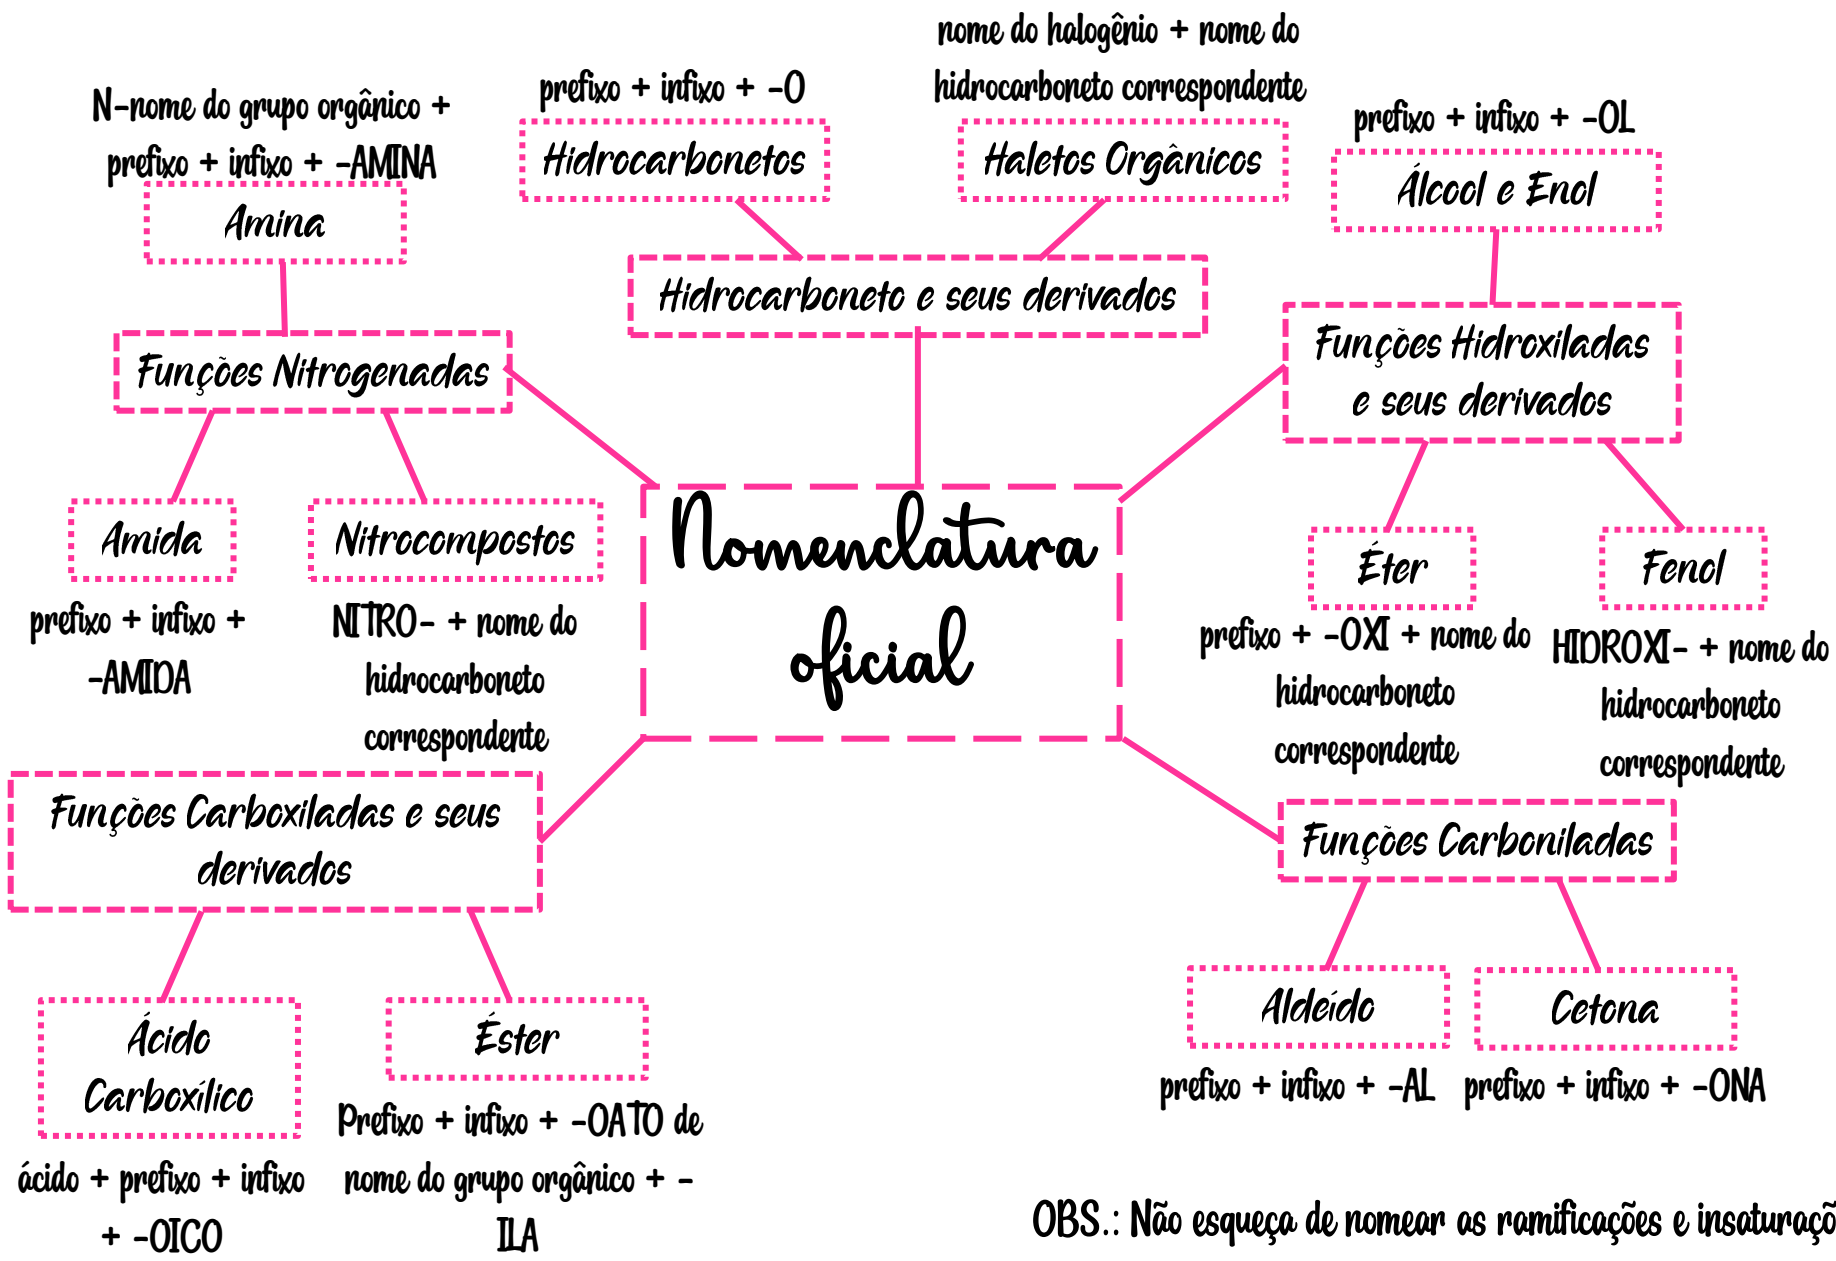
Nomenclatura oficial

Hidrocarboneto e seus derivados

prefixo + infixo + -O
Hidrocarbonetos

nome do halogênio + nome do hidrocarboneto correspondente
Haletos Orgânicos

Funções Hidroxiladas e seus derivados

prefixo + infixo + -OL
Álcool e Enol

Éter
prefixo + -OXI + nome do hidrocarboneto correspondente

Fenol
HIDROXI- + nome do hidrocarboneto correspondente

Funções Carboniladas

Aldeído
prefixo + infixo + -AL

Cetona
prefixo + infixo + -ONA

Funções Carboxiladas e seus derivados

Ácido Carboxílico
ácido + prefixo + infixo + -OICO

Éster
Prefixo + infixo + -OATO de nome do grupo orgânico + -ILA

Funções Nitrogenadas

N-nome do grupo orgânico + prefixo + infixo + -AMINA
Amina

Amida
prefixo + infixo + -AMIDA

Nitrocompostos
NITRO- + nome do hidrocarboneto correspondente

OBS.: Não esqueça de nomear as ramificações e insaturaçõ